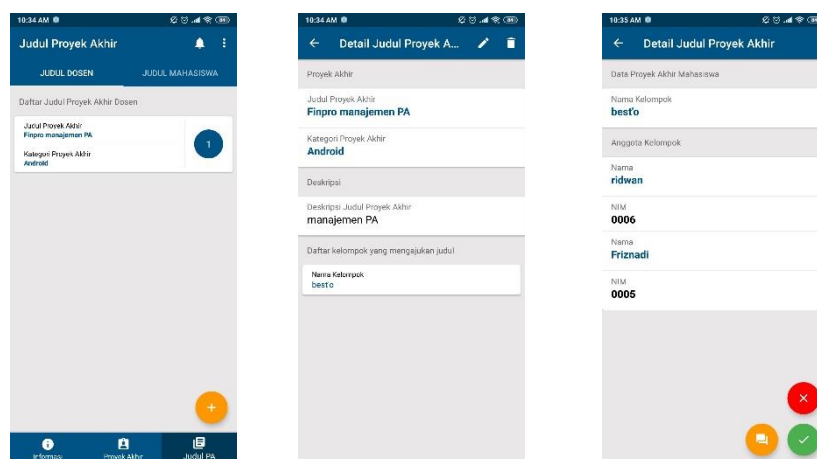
10:34 AM

Judul Proyek Akhir

JUDUL DOSEN
JUDUL MAHASISWA

Daftar Judul Proyek Akhir Dosen

Judul Proyek Akhir
Finpro manajemen PA

Kategori Proyek Akhir
Android

1

+

Informasi
Proyek Akhir
Judul PA

10:34 AM

Detail Judul Proyek A...

Proyek Akhir

Judul Proyek Akhir
Finpro manajemen PA

Kategori Proyek Akhir
Android

Deskripsi

Deskripsi Judul Proyek Akhir
manajemen PA

Daftar kelompok yang mengajukan judul

Nama Kelompok
bestfo

10:35 AM

Detail Judul Proyek Akhir

Data Proyek Akhir Mahasiswa

Nama Kelompok
bestfo

Anggota Kelompok

Nama
ridwan

NIM
0006

Nama
Friznadi

NIM
0005